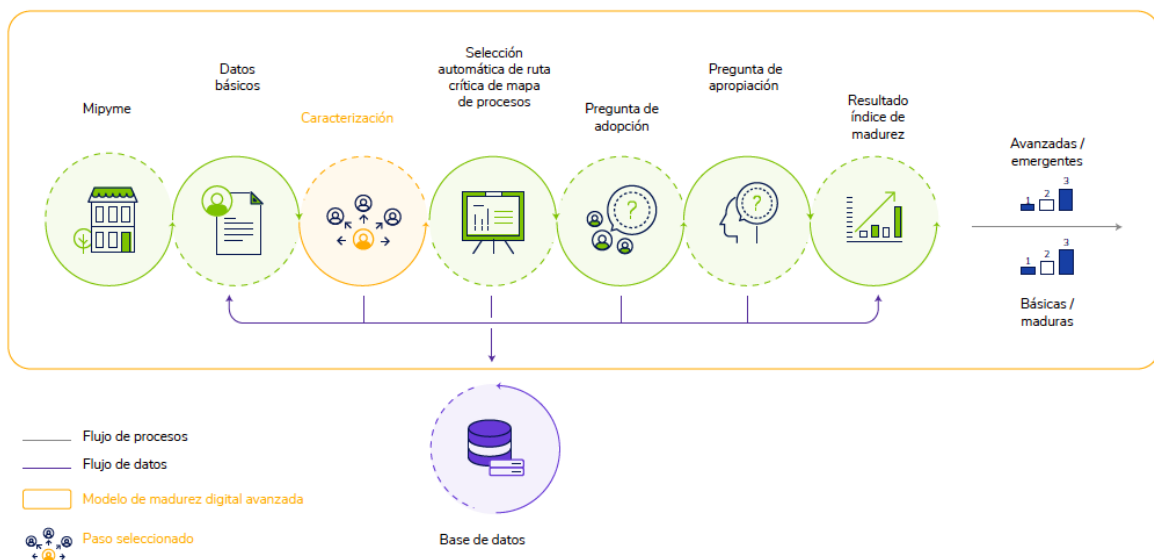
Mipyme

Datos básicos

Caracterización

Selección automática de ruta crítica de mapa de procesos

Pregunta de adopción

Pregunta de apropiación

Resultado índice de madurez

Avanzadas / emergentes

1 2 3

1 2 3

Básicas / maduras

Base de datos

Flujo de procesos

Flujo de datos

Modelo de madurez digital avanzada

Paso seleccionado